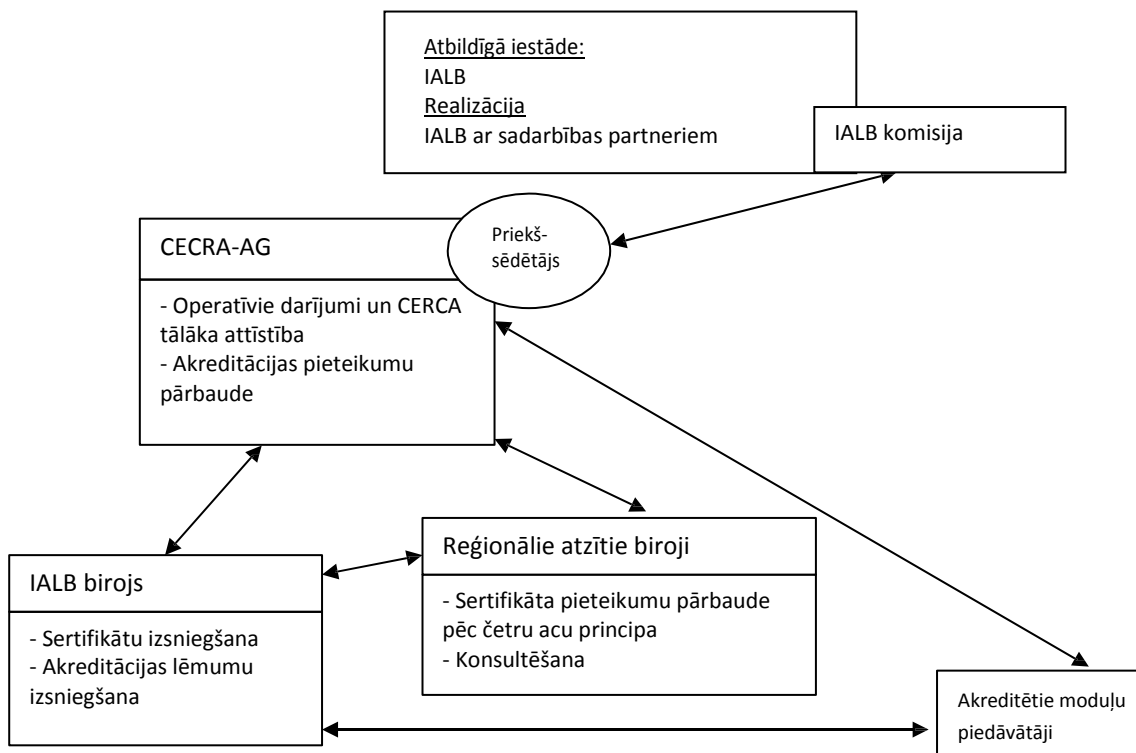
Atbildīgā iestāde:
IALB
Realizācija
IALB ar sadarbības partneriem

IALB komisija

Priekš-sēdētājs

CECRA-AG

- Operatīvie darījumi un CERCA tālāka attīstība
- Akreditācijas pieteikumu pārbaude

Reģionālie atzītie biroji

- Sertifikāta pieteikumu pārbaude pēc četru acu principa
- Konsultēšana

IALB birojs

- Sertifikātu izsniegšana
- Akreditācijas lēmumu izsniegšana

Akreditētie moduļu piedāvātāji